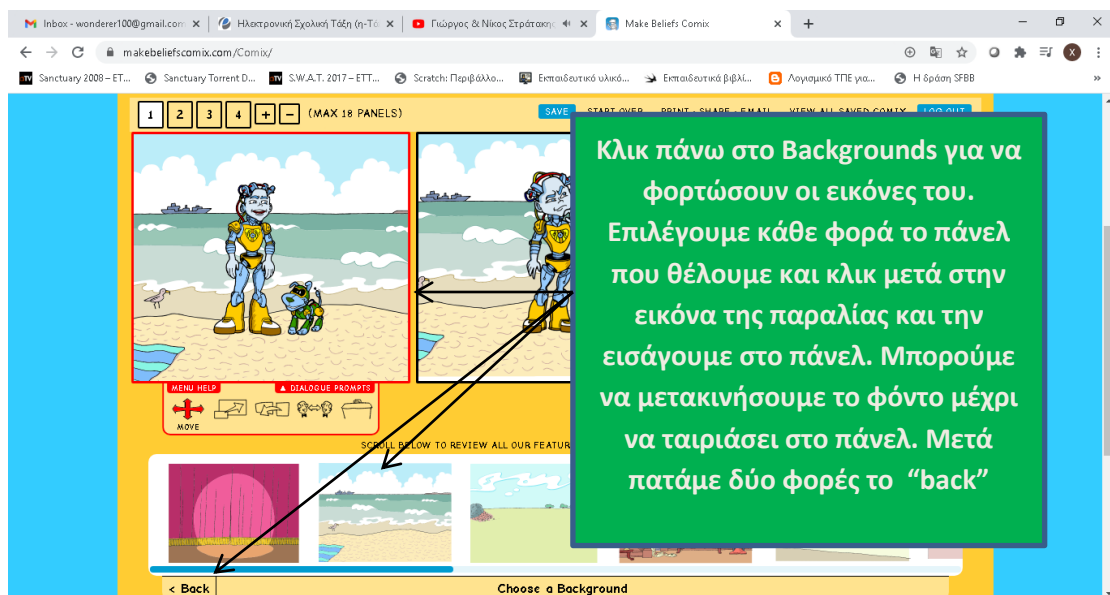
Inbox - wonderer100@gmail.com ×
Ηλεκτρονική Σχολική Τάξη (η-Τά ×
Γιώργος & Νίκος Στράτακης ×
Make Beliefs Comix ×
+

makebeliefscomix.com/Comix/

Sanctuary 2008 – ET... Sanctuary Torrent D... S.W.A.T. 2017 – ETT... Scratch: Περιβάλλο... Εκπαιδευτικό υλικό... Εκπαιδευτικά βιβλί... Λογισμικό ΤΠΕ για... Η δράση SFBB

1 2 3 4 + − (MAX 18 PANELS)

SAVE START OVER PRINT · SHARE · EMAIL VIEW ALL SAVED COMIX LOG OUT

Κλικ πάνω στο Backgrounds για να φορτώσουν οι εικόνες του. Επιλέγουμε κάθε φορά το πάνελ που θέλουμε και κλικ μετά στην εικόνα της παραλίας και την εισάγουμε στο πάνελ. Μπορούμε να μετακινήσουμε το φόντο μέχρι να ταιριάσει στο πάνελ. Μετά πατάμε δύο φορές το "back"

MENU HELP ▲ DIALOGUE PROMPTS

MOVE

SCROLL BELOW TO REVIEW ALL OUR FEATU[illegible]

< Back Choose a Background